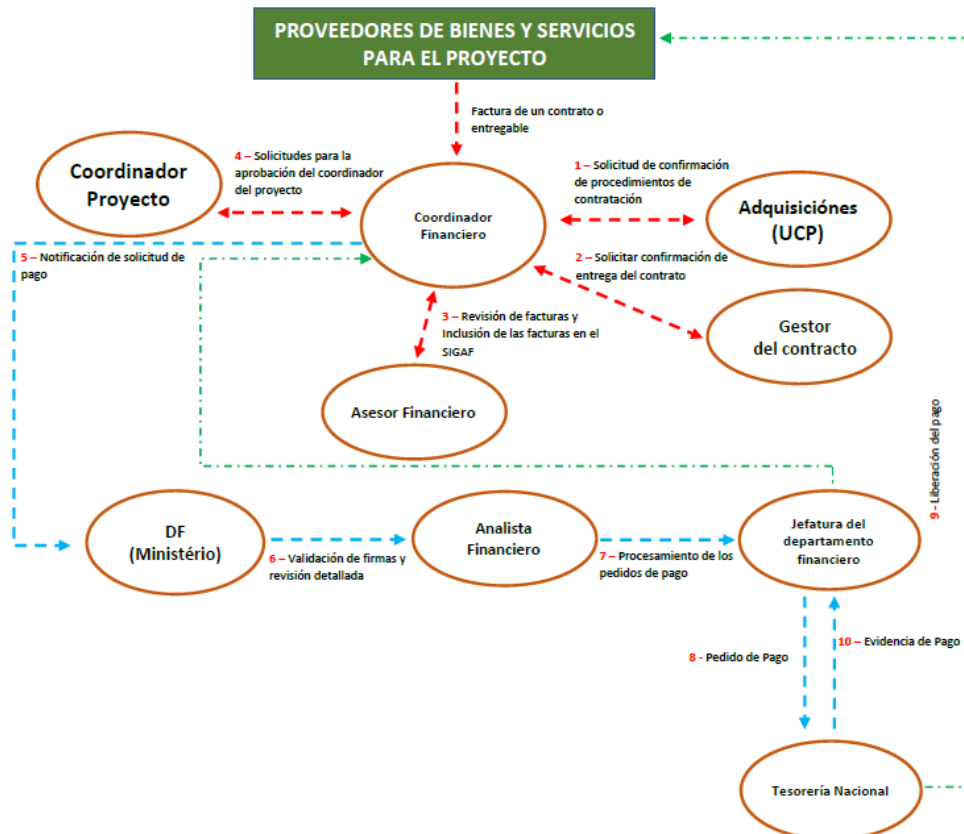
PROVEEDORES DE BIENES Y SERVICIOS PARA EL PROYECTO

Factura de un contrato o entregable

Coordinador Proyecto

4 – Solicitudes para la aprobación del coordinador del proyecto

Coordinador Financiero

1 – Solicitud de confirmación de procedimientos de contratación

Adquisiciónes (UCP)

5 – Notificación de solicitud de pago

2 – Solicitar confirmación de entrega del contrato

3 – Revisión de facturas y Inclusión de las facturas en el SIGAF

Gestor del contracto

Asesor Financiero

9 - Liberación del pago

DF (Ministério)

6 – Validación de firmas y revisión detallada

Analista Financiero

7 – Procesamiento de los pedidos de pago

Jefatura del departamento financiero

8 - Pedido de Pago

10 – Evidencia de Pago

Tesorería Nacional